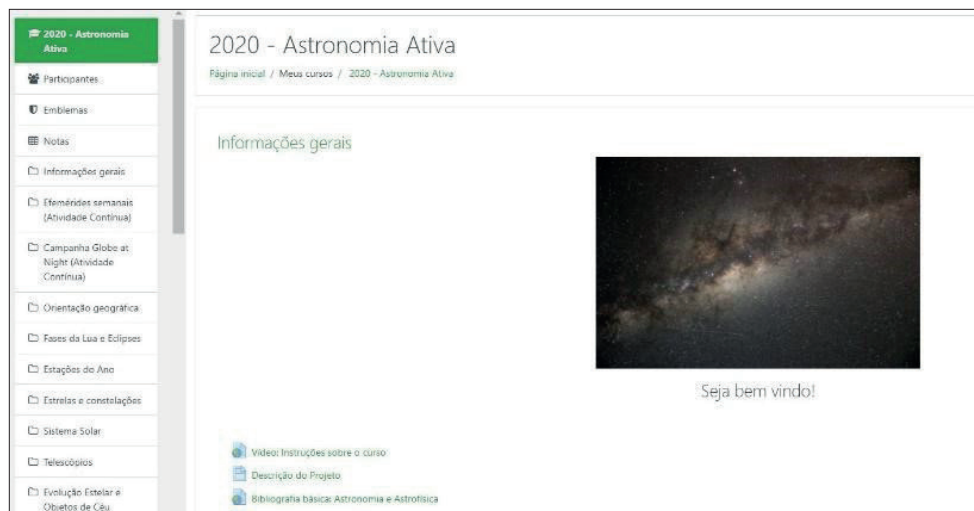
2020 - Astronomia Ativa

Participantes

Emblemas

Notas

Informações gerais

Efemérides semanais (Atividade Contínua)

Campanha Globe at Night (Atividade Contínua)

Orientação geográfica

Fases da Lua e Eclipses

Estações do Ano

Estrelas e constelações

Sistema Solar

Telescópios

Evolução Estelar e Objetos de Céu

2020 - Astronomia Ativa

Página inicial / Meus cursos / 2020 - Astronomia Ativa

Informações gerais

Seja bem vindo!

Vídeo: Instruções sobre o curso

Descrição do Projeto

Bibliografia básica: Astronomia e Astrofísica